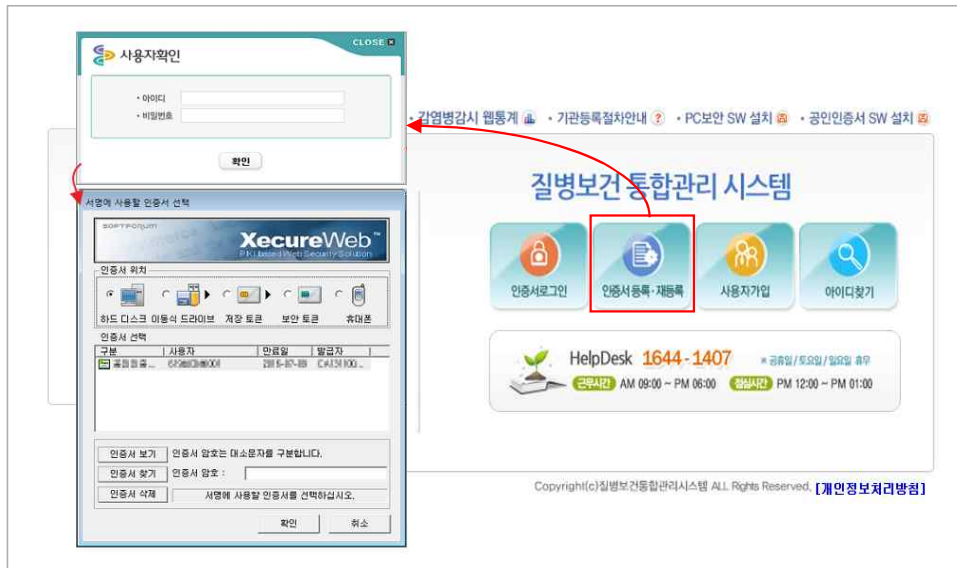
사용자확인
CLOSE

• 아이디
• 비밀번호

확인

서명에 사용할 인증서 선택

SOFTFORUM
XecureWeb
PKI based Web Security Solution

인증서 위치
하드 디스크 이동식 드라이브 저장 토큰 보안 토큰 휴대폰

인증서 선택

| 구분 | 사용자 | 만료일 | 발급자 |
|---|---|---|---|
| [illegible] | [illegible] | 2015-07-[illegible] | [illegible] |

인증서 보기 인증서 암호는 대소문자를 구분합니다.
인증서 찾기 인증서 암호 :
인증서 삭제 서명에 사용할 인증서를 선택하십시오.

확인 취소

• 감염병감시 웹통계 • 기관등록절차안내 • PC보안 SW 설치 • 공인인증서 SW 설치

질병보건 통합관리 시스템

인증서로그인 인증서등록·재등록 사용자가입 아이디찾기

HelpDesk 1644-1407 ※ 공휴일 / 토요일 / 일요일 휴무
근무시간 AM 09:00 ~ PM 06:00 점심시간 PM 12:00 ~ PM 01:00

Copyright(c)질병보건통합관리시스템 ALL Rights Reserved. [개인정보처리방침]